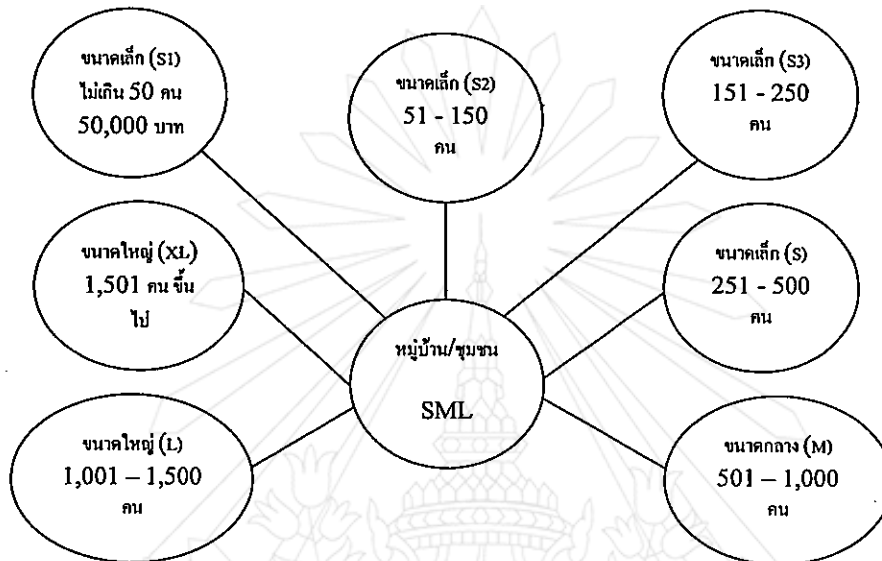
ขนาดเล็ก (S1)
ไม่เกิน 50 คน
50,000 บาท

ขนาดเล็ก (S2)
51 - 150
คน

ขนาดเล็ก (S3)
151 - 250
คน

ขนาดใหญ่ (XL)
1,501 คน ขึ้นไป

ขนาดเล็ก (S)
251 - 500
คน

หมู่บ้าน/ชุมชน
SML

ขนาดใหญ่ (L)
1,001 – 1,500
คน

ขนาดกลาง (M)
501 – 1,000
คน